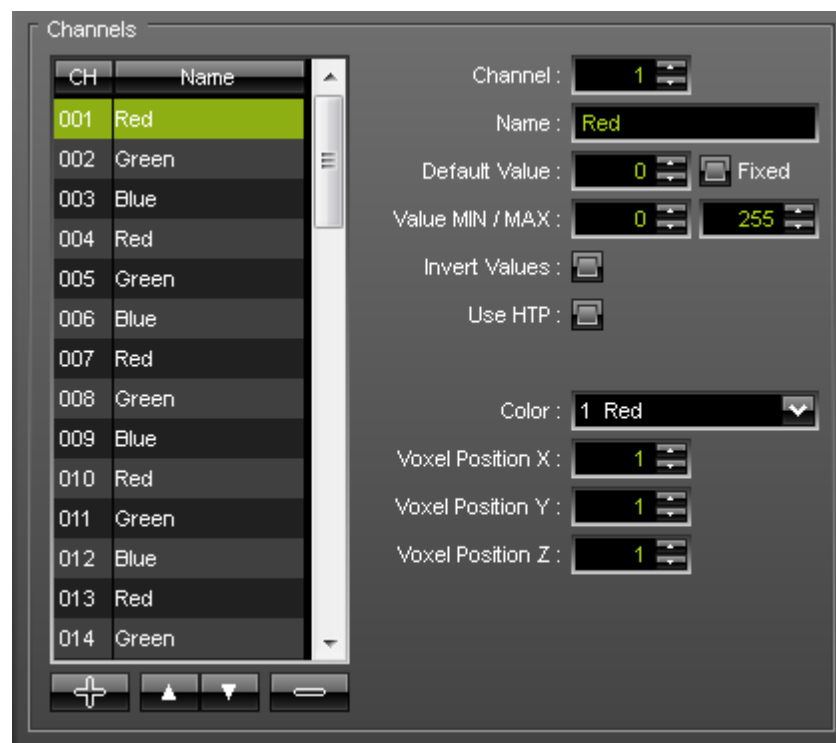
Channels

| CH | Name |
|---|---|
| 001 | Red |
| 002 | Green |
| 003 | Blue |
| 004 | Red |
| 005 | Green |
| 006 | Blue |
| 007 | Red |
| 008 | Green |
| 009 | Blue |
| 010 | Red |
| 011 | Green |
| 012 | Blue |
| 013 | Red |
| 014 | Green |

Channel : 1
Name : Red
Default Value : 0 Fixed
Value MIN / MAX : 0 255
Invert Values :
Use HTP :
Color : 1 Red
Voxel Position X : 1
Voxel Position Y : 1
Voxel Position Z : 1